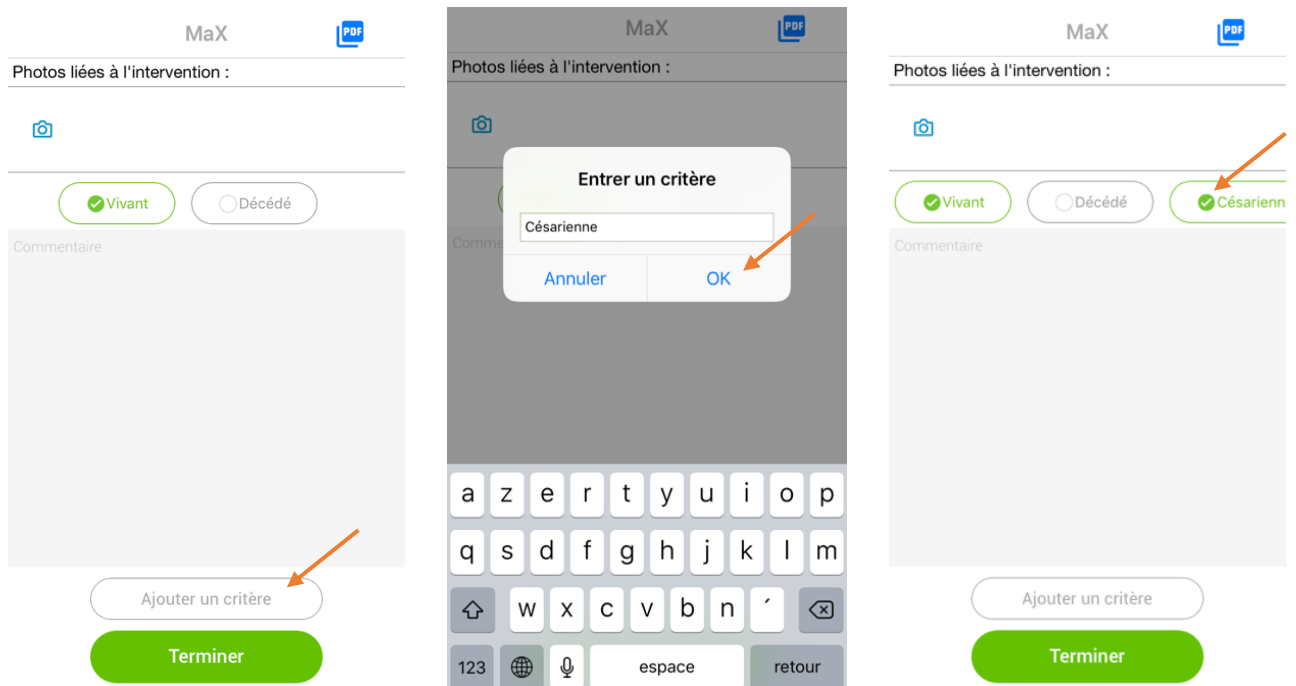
MaX

PDF

Photos liées à l'intervention :

Vivant

Décédé

Commentaire

Ajouter un critère

Terminer

MaX

PDF

Photos liées à l'intervention :

Comme

Entrer un critère

Césarienne

Annuler

OK

a z e r t y u i o p

q s d f g h j k l m

w x c v b n ´

123

espace

retour

MaX

PDF

Photos liées à l'intervention :

Vivant

Décédé

Césarienn

Commentaire

Ajouter un critère

Terminer